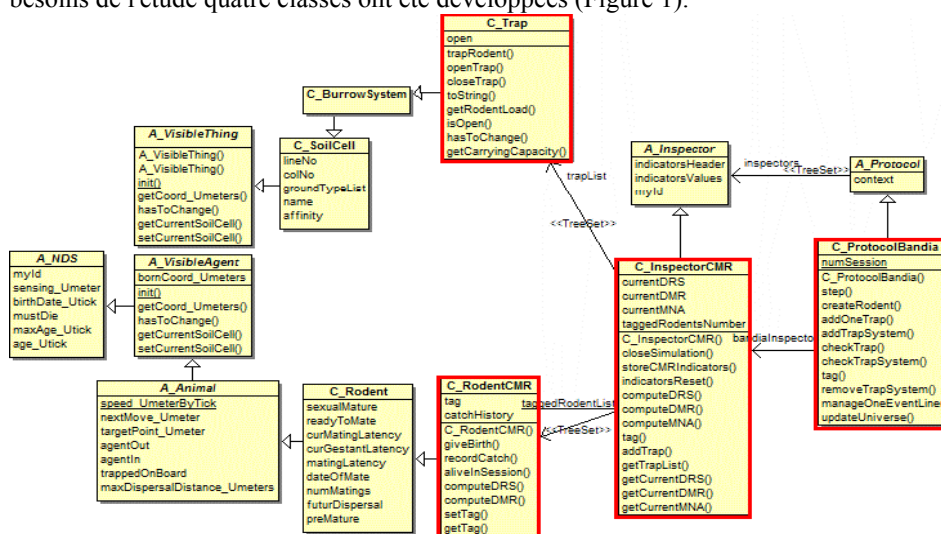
besoins de l'étude quatre classes ont été développées (Figure 1).

C_Trap
open
trapRodent()
openTrap()
closeTrap()
toString()
getRodentLoad()
isOpen()
hasToChange()
getCarryingCapacity()

C_BurrowSystem

A_VisibleThing
A_VisibleThing()
A_VisibleThing()
init()
getCoord_Umeters()
hasToChange()
getCurrentSoilCell()
setCurrentSoilCell()

C_SoilCell
lineNo
colNo
groundTypeList
name
affinity

A_NDS
myId
sensing_Umeter
birthDate_Utick
mustDie
maxAge_Utick
age_Utick

A_VisibleAgent
bornCoord_Umeters
init()
getCoord_Umeters()
hasToChange()
getCurrentSoilCell()
setCurrentSoilCell()

A_Animal
speed_UmeterByTick
nextMove_Umeter
targetPoint_Umeter
agentOut
agentIn
trappedOnBoard
maxDispersalDistance_Umeters

C_Rodent
sexualMature
readyToMate
curMatingLatency
curGestantLatency
matingLatency
dateOfMate
numMatings
futurDispersal
preMature

C_RodentCMR
tag
catchHistory
C_RodentCMR()
giveBirth()
recordCatch()
aliveInSession()
computeDRS()
computeDMR()
setTag()
getTag()

taggedRodentList
<<TreeSet>>
trapList
<<TreeSet>>

A_Inspector
indicatorsHeader
indicatorsValues
myId

inspectors
<<TreeSet>>

A_Protocol
context

C_InspectorCMR
currentDRS
currentDMR
currentMNA
taggedRodentsNumber
C_InspectorCMR()
closeSimulation()
storeCMRIndicators()
indicatorsReset()
computeDRS()
computeDMR()
computeMNA()
tag()
addTrap()
getTrapList()
getCurrentDRS()
getCurrentDMR()
getCurrentMNA()

bandiaInspector

C_ProtocolBandia
numSession
C_ProtocolBandia()
step()
createRodent()
addOneTrap()
addTrapSystem()
checkTrap()
checkTrapSystem()
tag()
removeTrapSystem()
manageOneEventLine
updateUniverse()